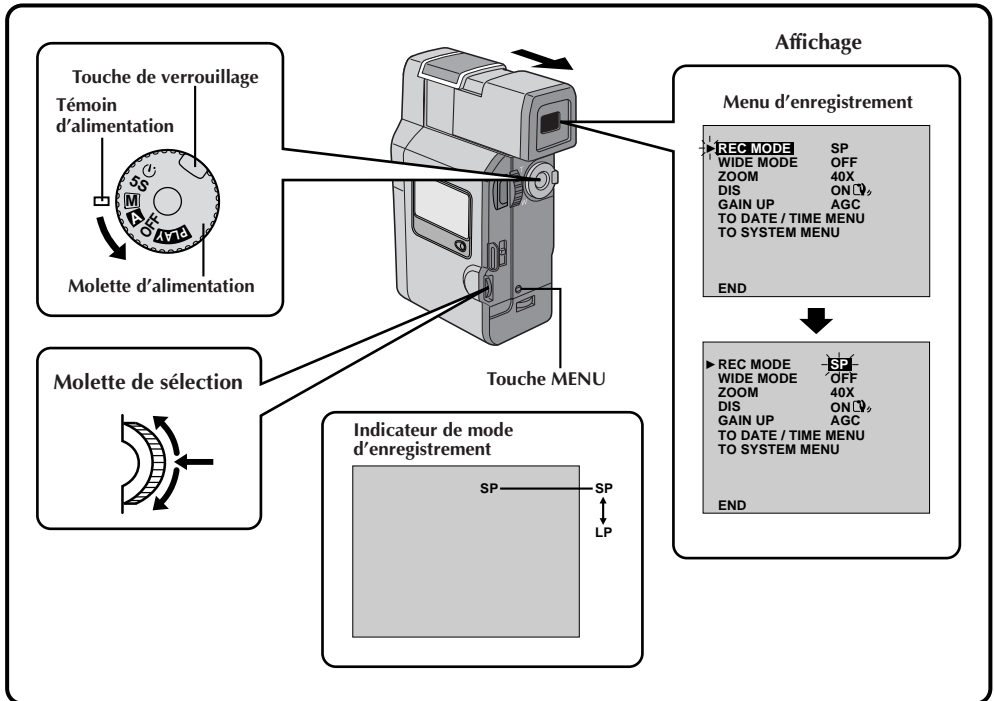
Touche de verrouillage

Témoin d'alimentation

5S
M
A
OFF
PLAY

Molette d'alimentation

Molette de sélection

Touche MENU

Affichage

Menu d'enregistrement

REC MODE SP
WIDE MODE OFF
ZOOM 40X
DIS ON
GAIN UP AGC
TO DATE / TIME MENU
TO SYSTEM MENU

END

REC MODE SP
WIDE MODE OFF
ZOOM 40X
DIS ON
GAIN UP AGC
TO DATE / TIME MENU
TO SYSTEM MENU

END

Indicateur de mode d'enregistrement

SP SP
LP